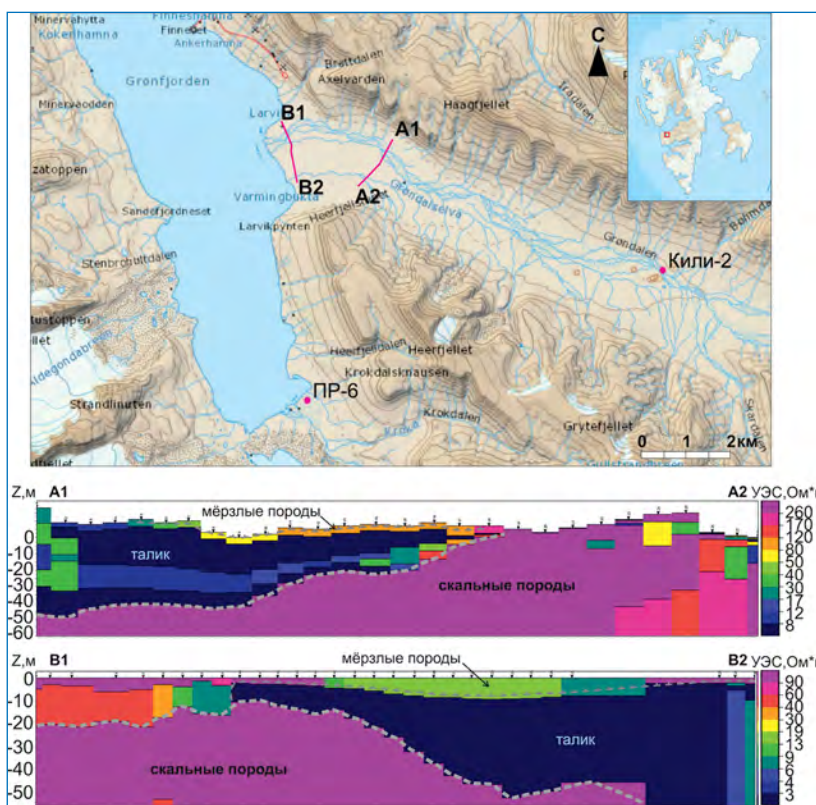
Minervahytta
Finneshamna
Finneset
Ankerhamna
Kokerihamna
С
Grønfjorden
Bretdalen
Axelvarden
Haagfjellet
Minervaodden
Larvik
B1
A1
zatoppen
B2
A2
Varmingbukta
Grøndalselva
Heerfjellet
Sandefjordneset
Larvikpynten
Grøndalen
Kili-2
Stenbrohultdalen
Rustoppen
ellet
Aldegondabreen
Heerfjelldalen
Heerfjellet
Krokdalsknausen
Strandlinuten
ПР-6
Krokdalen
Grytefjellet
Kroka
0
1
2км

Z,м A1 A2 УЭС,Ом*м
мёрзлые породы
0
-10
-20
-30
-40
-50
-60
талик
скальные породы
260
170
120
80
50
40
30
17
12
8

Z,м B1 B2 УЭС,Ом*м
мёрзлые породы
0
-10
-20
-30
-40
-50
талик
скальные породы
90
60
40
30
19
13
9
6
4
3